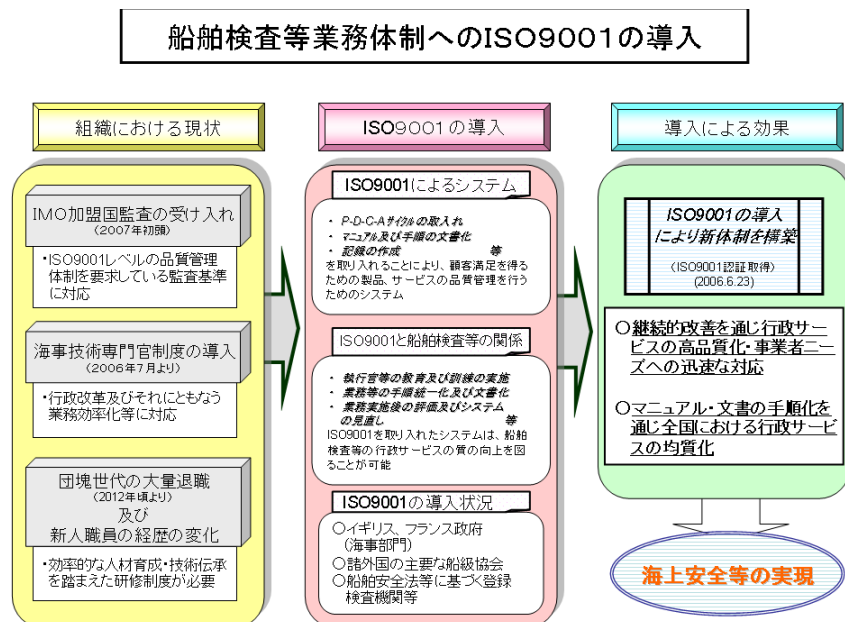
船舶検査等業務体制へのISO9001の導入

組織における現状

IMO加盟国監査の受け入れ
（2007年初頭）

・ISO9001レベルの品質管理体制を要求している監査基準に対応

海事技術専門官制度の導入
（2006年7月より）

・行政改革及びそれにともなう業務効率化等に対応

団塊世代の大量退職
（2012年頃より）
及び
新人職員の経歴の変化

・効率的な人材育成・技術伝承を踏まえた研修制度が必要

ISO9001の導入

ISO9001によるシステム

・ P-D-C-Aサイクルの取入れ
・ マニュアル及び手順の文書化
・ 記録の作成　等
を取り入れることにより、顧客満足を得るための製品、サービスの品質管理を行うためのシステム

ISO9001と船舶検査等の関係

・ 執行官等の教育及び訓練の実施
・ 業務等の手順統一化及び文書化
・ 業務実施後の評価及びシステムの見直し　等
ISO9001を取り入れたシステムは、船舶検査等の行政サービスの質の向上を図ることが可能

ISO9001の導入状況

○イギリス、フランス政府（海事部門）
○諸外国の主要な船級協会
○船舶安全法等に基づく登録検査機関等

導入による効果

ISO9001の導入により新体制を構築
（ISO9001認証取得）
(2006.6.23)

○継続的改善を通じ行政サービスの高品質化・事業者ニーズへの迅速な対応

○マニュアル・文書の手順化を通じ全国における行政サービスの均質化

海上安全等の実現